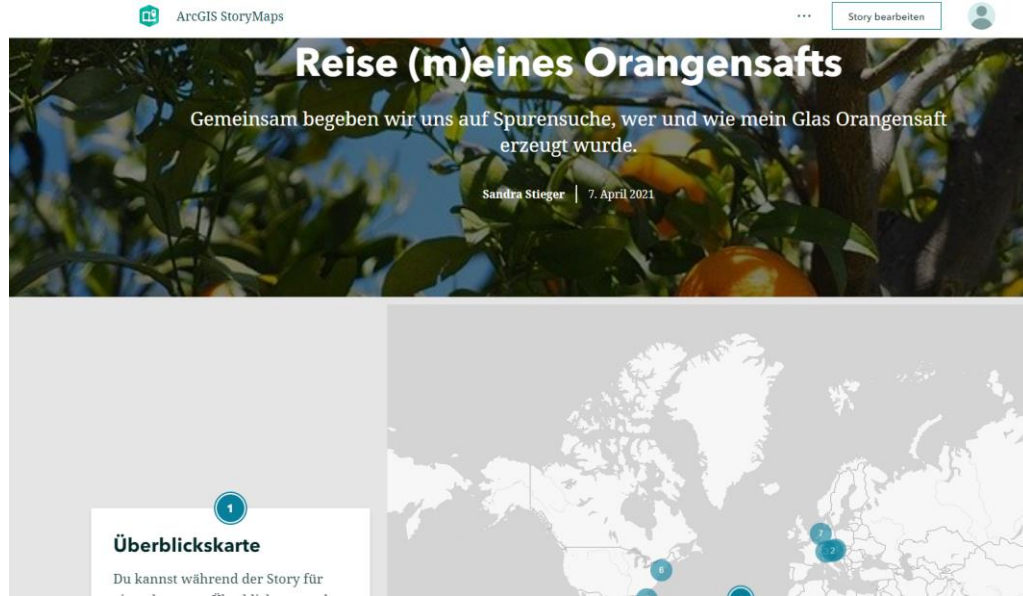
ArcGIS StoryMaps

···

Story bearbeiten

Reise (m)eines Orangensafts

Gemeinsam begeben wir uns auf Spurensuche, wer und wie mein Glas Orangensaft erzeugt wurde.

Sandra Stieger | 7. April 2021

1

Überblickskarte

Du kannst während der Story für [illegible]

2

2

6